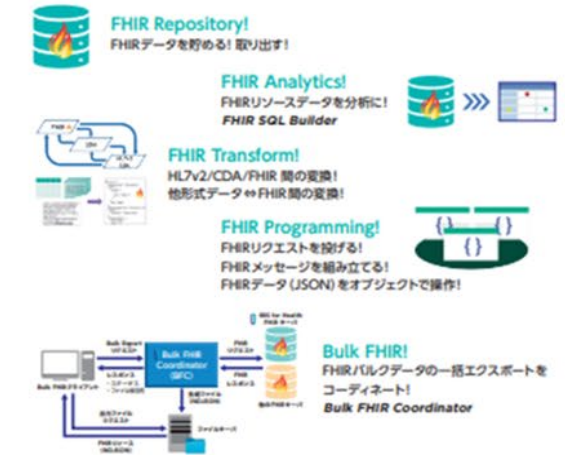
FHIR Repository!
FHIRデータを貯める! 取り出す!

FHIR Analytics!
FHIRリソースデータを分析に!
FHIR SQL Builder

FHIR Transform!
HL7v2/CDA/FHIR 間の変換!
他形式データ⇔FHIR 間の変換!

FHIR Programming!
FHIRリクエストを投げる!
FHIRメッセージを組み立てる!
FHIRデータ (JSON) をオブジェクトで操作!

{ } { }
{ }

Bulk FHIR!
FHIRバルクデータの一括エクスポートを コーディネート!
Bulk FHIR Coordinator

Bulk FHIR Coordinator (BFC)
Bulk Export リクエスト
FHIR リクエスト
FHIR レスポンス
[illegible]
Bulk FHIRクライアント
出力ファイル リクエスト
FHIR リソース (NDJSON)
ファイルストア
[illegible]
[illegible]